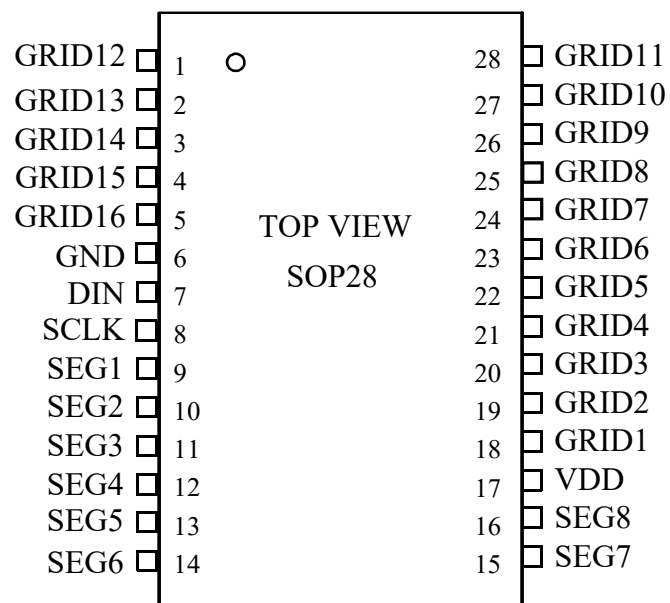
GRID12 1
GRID13 2
GRID14 3
GRID15 4
GRID16 5
GND 6
DIN 7
SCLK 8
SEG1 9
SEG2 10
SEG3 11
SEG4 12
SEG5 13
SEG6 14

TOP VIEW
SOP28

28 GRID11
27 GRID10
26 GRID9
25 GRID8
24 GRID7
23 GRID6
22 GRID5
21 GRID4
20 GRID3
19 GRID2
18 GRID1
17 VDD
16 SEG8
15 SEG7